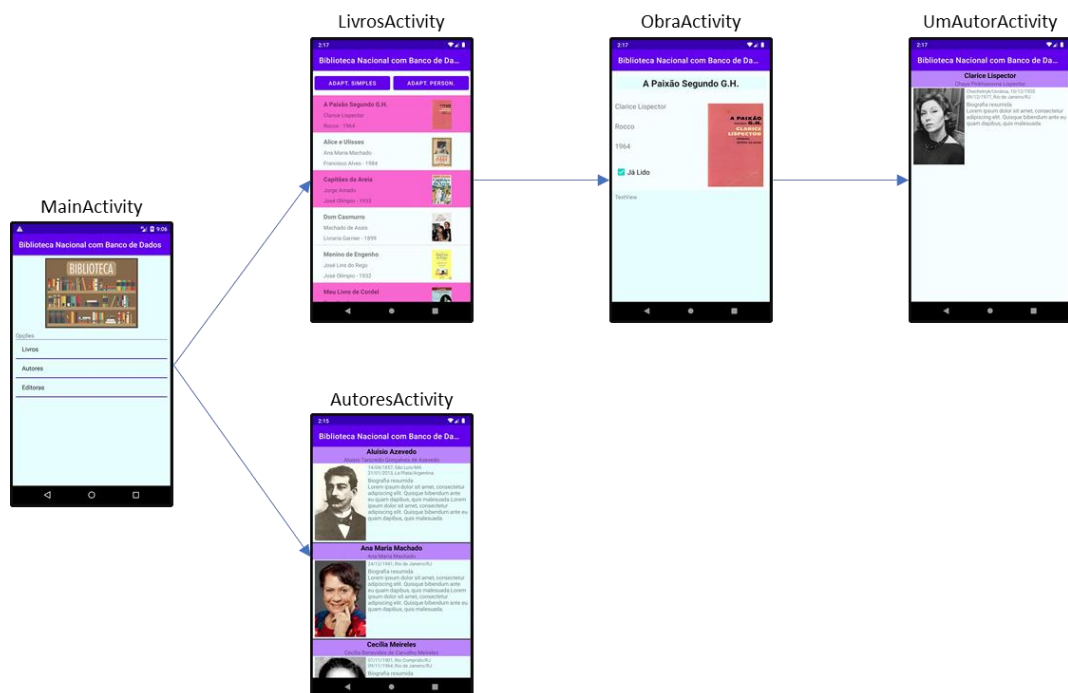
LivrosActivity

2:17

Biblioteca Nacional com Banco de Da...

ADAPT. SIMPLES

ADAPT. PERSON.

A Paixão Segundo G.H.
Clarice Lispector
Rocco - 1964

Alice e Ulisses
Ana Maria Machado
Francisco Alves - 1984

Capitães da Areia
Jorge Amado
José Olímpio - 1937

Dom Casmurro
Machado de Assis
Livraria Garnier - 1899

Menino de Engenho
José Lins do Rego
José Olímpio - 1932

Meu Livro de Cordel

ObraActivity

2:17

Biblioteca Nacional com Banco de Da...

A Paixão Segundo G.H.

Clarice Lispector

Rocco

1964

Já Lido

TextView

A PAIXÃO SEGUNDO G.H.
CLARICE LISPECTOR

UmAutorActivity

2:17

Biblioteca Nacional com Banco de Da...

Clarice Lispector
Chaya Pinkhasovna Lispector
Chechelnyk/Ucrânia, 10/12/1920
09/12/1977, Rio de Janeiro/RJ
Biografia resumida
Lorem ipsum dolor sit amet, consectetur adipiscing elit. Quisque bibendum ante eu quam dapibus, quis malesuada

MainActivity

9:06

Biblioteca Nacional com Banco de Dados

BIBLIOTECA

Opções

Livros

Autores

Editoras

AutoresActivity

2:15

Biblioteca Nacional com Banco de Da...

Aluísio Azevedo
Aluísio Tancredo Gonçalves de Azevedo
14/04/1857, São Luís/MA
21/01/1913, La Plata/Argentina
Biografia resumida
Lorem ipsum dolor sit amet, consectetur adipiscing elit. Quisque bibendum ante eu quam dapibus, quis malesuada.Lorem ipsum dolor sit amet, consectetur adipiscing elit. Quisque bibendum ante eu quam dapibus, quis malesuada

Ana Maria Machado
Ana Maria Machado
24/12/1941, Rio de Janeiro/RJ
Biografia resumida
Lorem ipsum dolor sit amet, consectetur adipiscing elit. Quisque bibendum ante eu quam dapibus, quis malesuada.Lorem ipsum dolor sit amet, consectetur adipiscing elit. Quisque bibendum ante eu quam dapibus, quis malesuada

Cecília Meireles
Cecília Benevides de Carvalho Meireles
07/11/1901, Rio Comprido/RJ
09/11/1964, Rio de Janeiro/RJ
Biografia resumida